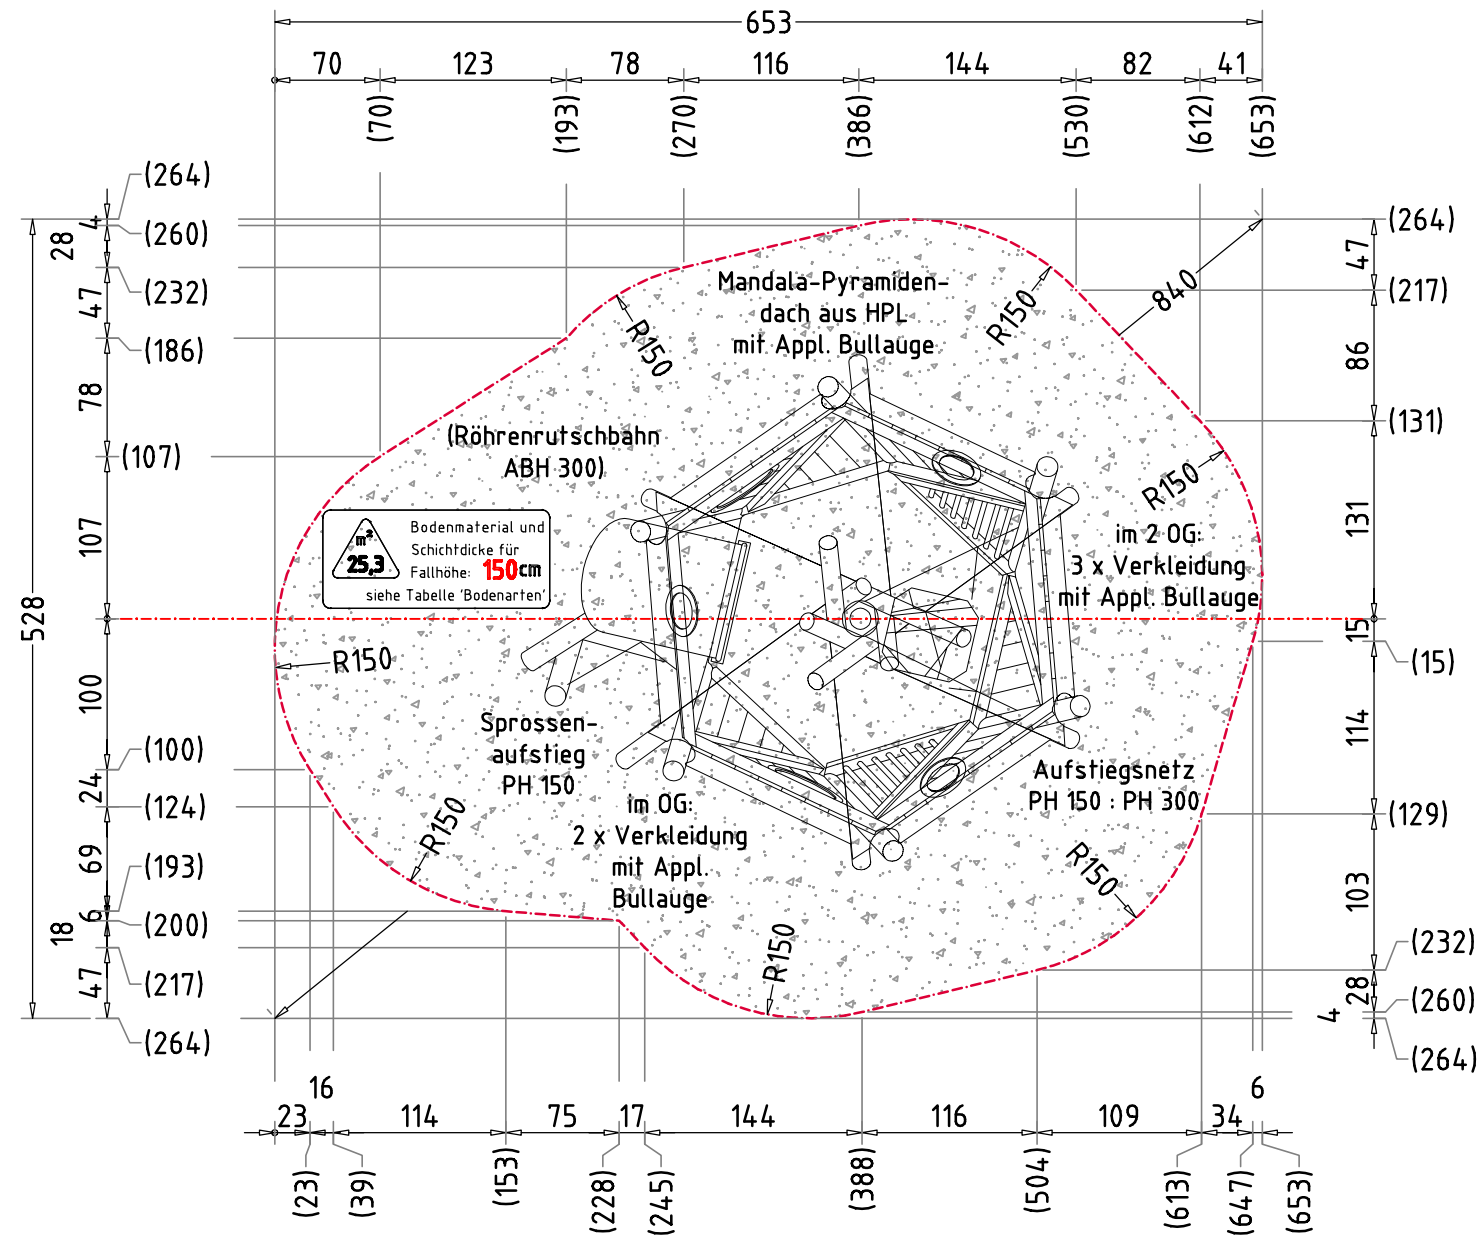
653
70 123 78 116 144 82 41
(70) (193) (270) (386) (530) (612) (653)

(264)
28 4 (260)
47 (232)
(186)
78
(107)
107
528
100
(100)
24 (124)
69 (193)
6 (200)
18
47 (217)
(264)

(264)
47
(217)
86
(131)
131
15
(15)
114
(129)
103
(232)
28
4 (260)
(264)

Mandala-Pyramiden-dach aus HPL mit Appl. Bullauge

R150
R150
840

(Röhrenrutschbahn ABH 300)

R150

im 2 OG: 3 x Verkleidung mit Appl. Bullauge

$m^2$
25,3
Bodenmaterial und Schichtdicke für Fallhöhe: 150cm
siehe Tabelle 'Bodenarten'

R150

Sprossen-aufstieg PH 150

im OG: 2 x Verkleidung mit Appl. Bullauge

Aufstiegsnetz PH 150 : PH 300

R150
R150
R150

16 6
23 114 75 17 144 116 109 34
(23) (39) (153) (228) (245) (388) (504) (613) (647) (653)